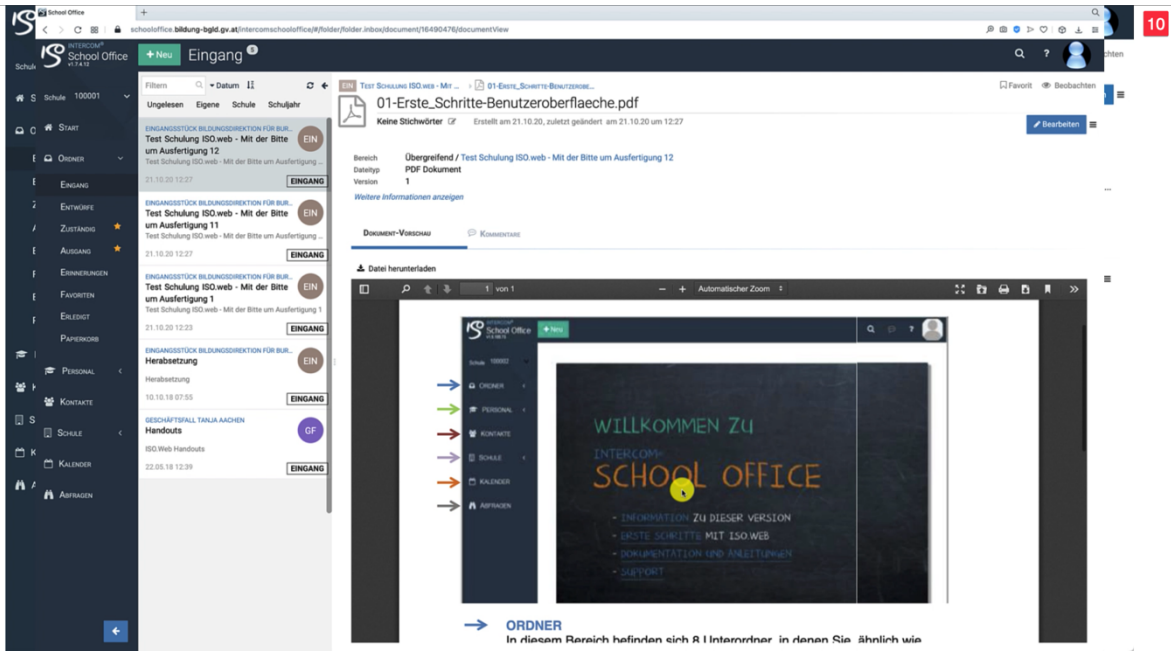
School Office
schooloffice.bildung-bgld.gv.at/intercomschooloffice/#/folder/folder.inbox/document/16490476/documentView
10

INTERCOM® School Office
+ Neu
Eingang 5

Schule 100001
Start
Ordner
Eingang
Entwürfe
Zuständig
Ausgang
Erinnerungen
Favoriten
Erledigt
Papierkorb
Personal
Kontakte
Schule
Kalender
Abfragen

Filtern
Datum
Ungelesen Eigene Schule Schuljahr

EINGANGSSTÜCK BILDUNGSDIREKTION FÜR BUR...
Test Schulung ISO.web - Mit der Bitte um Ausfertigung 12
Test Schulung ISO.web - Mit der Bitte um Ausfertigung ...
21.10.20 12:27
EINGANG
EIN

EINGANGSSTÜCK BILDUNGSDIREKTION FÜR BUR...
Test Schulung ISO.web - Mit der Bitte um Ausfertigung 11
Test Schulung ISO.web - Mit der Bitte um Ausfertigung ...
21.10.20 12:27
EINGANG
EIN

EINGANGSSTÜCK BILDUNGSDIREKTION FÜR BUR...
Test Schulung ISO.web - Mit der Bitte um Ausfertigung 1
Test Schulung ISO.web - Mit der Bitte um Ausfertigung 1
21.10.20 12:23
EINGANG
EIN

EINGANGSSTÜCK BILDUNGSDIREKTION FÜR BUR...
Herabsetzung
Herabsetzung
10.10.18 07:55
EINGANG
EIN

GESCHÄFTSFALL TANJA AACHEN
Handouts
ISO.Web Handouts
22.05.18 12:39
EINGANG
GF

EIN Test Schulung ISO.web - Mit ... › 01-Erste_Schritte-Benutzerobe...
01-Erste_Schritte-Benutzeroberflaeche.pdf
Keine Stichwörter
Erstellt am 21.10.20, zuletzt geändert am 21.10.20 um 12:27
Favorit
Beobachten
Bearbeiten

Bereich Übergreifend / Test Schulung ISO.web - Mit der Bitte um Ausfertigung 12
Dateityp PDF Dokument
Version 1
Weitere Informationen anzeigen

Dokument-Vorschau
Kommentare

Datei herunterladen
1 von 1
Automatischer Zoom

School Office + Neu
Schule 100002
Ordner
Personal
Kontakte
Schule
Kalender
Abfragen

WILLKOMMEN ZU
INTERCOM®
SCHOOL OFFICE
- INFORMATION ZU DIESER VERSION
- ERSTE SCHRITTE MIT ISO.WEB
- DOKUMENTATION UND ANLEITUNGEN
- SUPPORT

ORDNER
In diesem Bereich befinden sich 8 Unterordner, in denen Sie, ähnlich wie